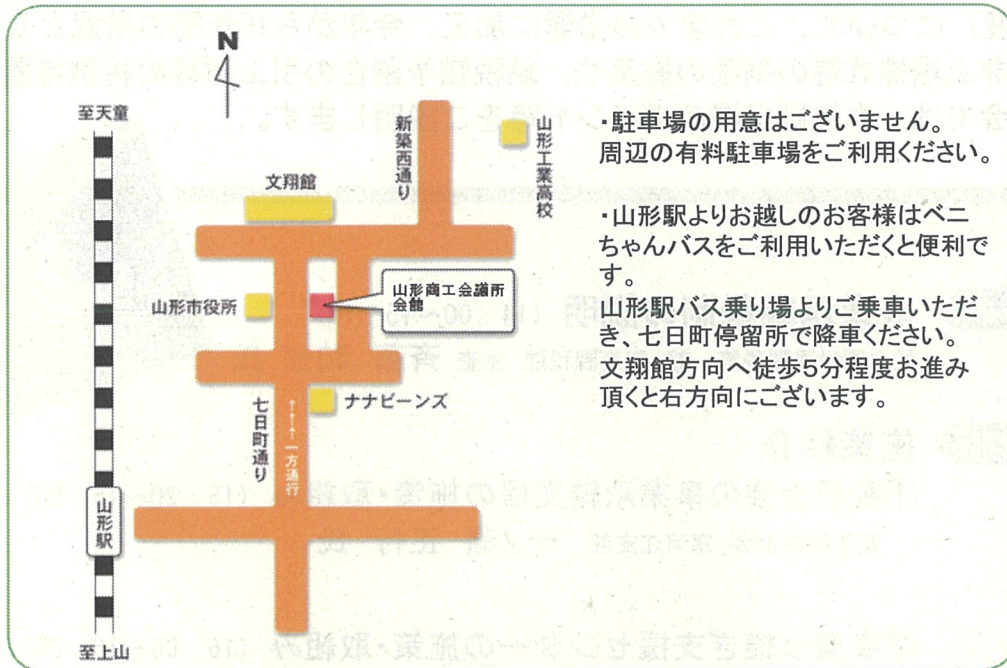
N

至天童

新築西通り

山形工業高校

文翔館

山形商工会議所会館

山形市役所

ナナビーンズ

七日町通り

一方通行

山形駅

至上山

・駐車場の用意はございません。周辺の有料駐車場をご利用ください。

・山形駅よりお越しのお客様はベニちゃんバスをご利用いただくと便利です。
山形駅バス乗り場よりご乗車いただき、七日町停留所で降車ください。文翔館方向へ徒歩5分程度お進み頂くと右方向にございます。